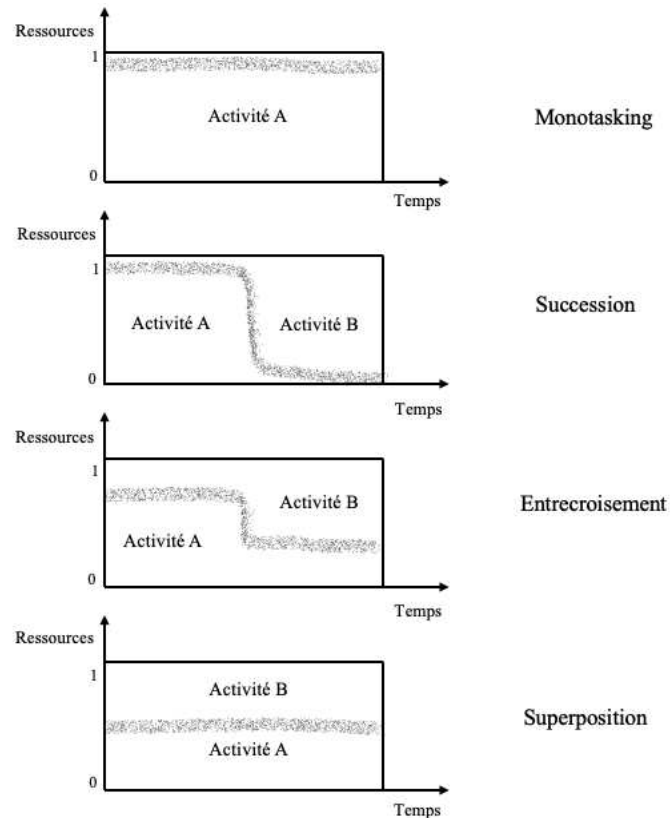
Ressources
1
Activité A
0
Temps
Monotasking

Ressources
1
Activité A
Activité B
0
Temps
Succession

Ressources
1
Activité B
Activité A
0
Temps
Entrecroisement

Ressources
1
Activité B
Activité A
0
Temps
Superposition